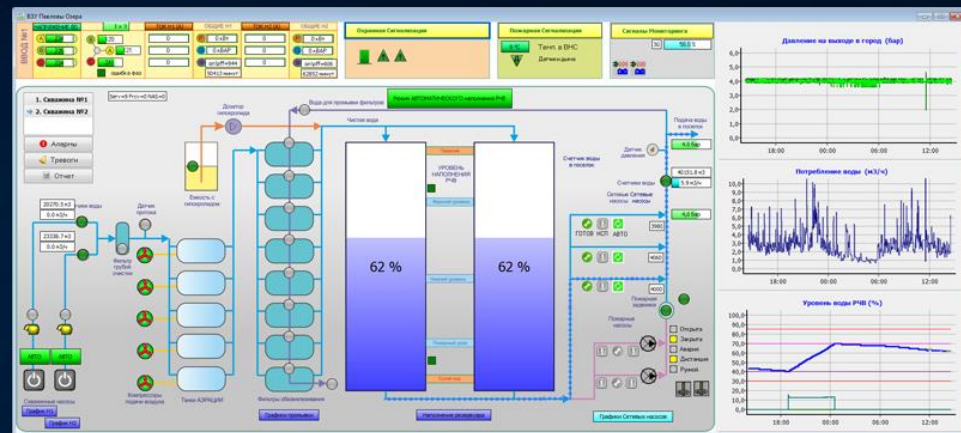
ВЗУ Павловы Озера

ВВОД №1

1 = 0

0 кВт

0 кВАР

0 кВт

0 кВАР

ошибка в фазе

50413 минут

62857 минут

Охранная Сигнализация

Пожарная Сигнализация

Танк. в ВНС

Датчики дыма

Сигналы Мониторинга

50

59.0 %

Давление на выходе в город (бар)

18:00

00:00

06:00

12:00

Потребление воды (м3/ч)

Уровень воды РЧВ (%)

1. Скважина №1

2. Скважина №2

Аварии

Тревоги

Отчет

Дозатор гипохлорида

Вода для промывки фильтров

Режим АВТОМАТИЧЕСКОГО наполнения РЧВ

Чистая вода

Подача воды в поселок

4,6 бар

Датчик давления

Емкость с гипохлоридом

УРОВЕНЬ НАПОЛНЕНИЯ РЧВ

62 %

62 %

Счетчик воды в поселок

Счетчики воды

40131.8 м3

5.9 м3/ч

Сетевые насосы

4,8 бар

ГОТОВ

МСП

АВТО

20270.3 м3

0.0 м3/ч

23338.7 м3

0.0 м3/ч

Счетчики воды

Датчик протока

Фильтр грубой очистки

Пожарная задвижка

Пожарные насосы

Открыта

Закрыта

Авария

Дистанция

Ручной

АВТО

АВТО

Скважинные насосы

График Н1

График Н2

Компрессоры подачи воздуха

Танки АЭРАЦИИ

Фильтры обезжелезивания

График промывки

Наполнение резервуара

График Сетевых насосов